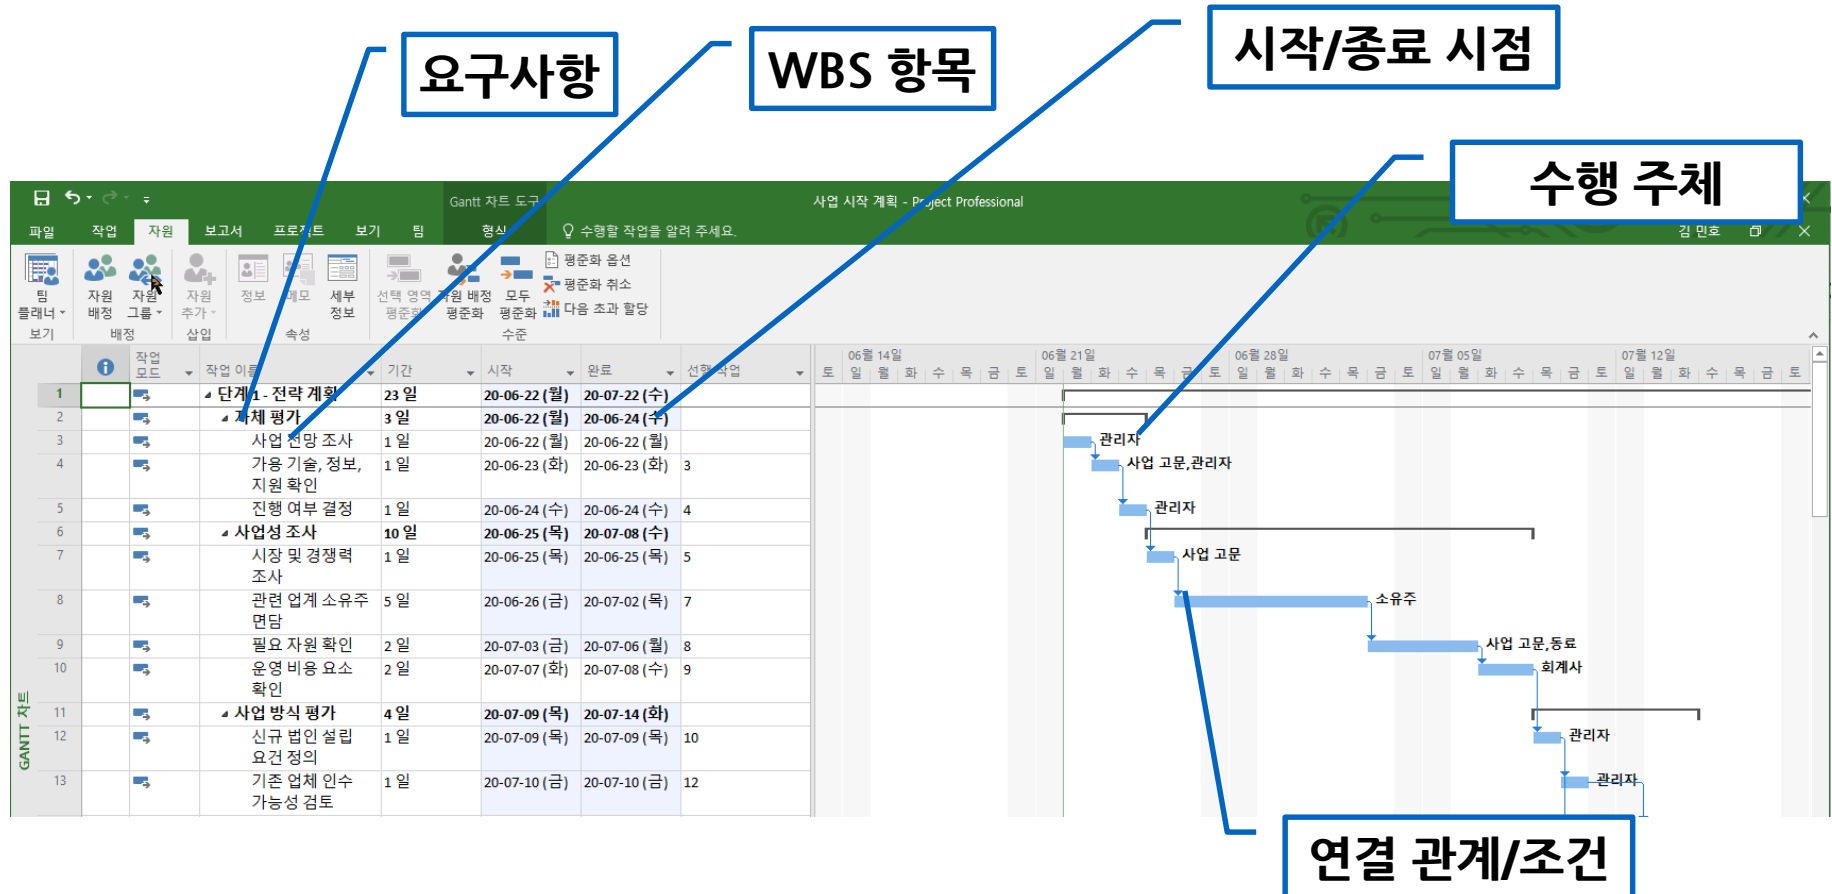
요구사항

WBS 항목

시작/종료 시점

수행 주체

연결 관계/조건

Gantt 차트 도구 사업 시작 계획 - Project Professional

파일 작업 자원 보고서 프로젝트 보기 팀 형식 수행할 작업을 알려 주세요. 김 민호

팀 플래너 보기 | 자원 배정 | 자원 그룹 | 배정 | 자원 추가 | 삽입 | 정보 | 메모 | 세부 정보 | 속성 | 선택 영역 평준화 | 자원 배정 평준화 | 모두 평준화 | 평준화 옵션 | 평준화 취소 | 다음 초과 할당 | 수준

| | 작업 모드 | 작업 이름 | 기간 | 시작 | 완료 | 선행 작업 |
|---|---|---|---|---|---|---|
| 1 | | 단계 1 - 전략 계획 | 23 일 | 20-06-22 (월) | 20-07-22 (수) | |
| 2 | | 자체 평가 | 3 일 | 20-06-22 (월) | 20-06-24 (수) | |
| 3 | | 사업 전망 조사 | 1 일 | 20-06-22 (월) | 20-06-22 (월) | |
| 4 | | 가용 기술, 정보, 지원 확인 | 1 일 | 20-06-23 (화) | 20-06-23 (화) | 3 |
| 5 | | 진행 여부 결정 | 1 일 | 20-06-24 (수) | 20-06-24 (수) | 4 |
| 6 | | 사업성 조사 | 10 일 | 20-06-25 (목) | 20-07-08 (수) | |
| 7 | | 시장 및 경쟁력 조사 | 1 일 | 20-06-25 (목) | 20-06-25 (목) | 5 |
| 8 | | 관련 업계 소유주 면담 | 5 일 | 20-06-26 (금) | 20-07-02 (목) | 7 |
| 9 | | 필요 자원 확인 | 2 일 | 20-07-03 (금) | 20-07-06 (월) | 8 |
| 10 | | 운영 비용 요소 확인 | 2 일 | 20-07-07 (화) | 20-07-08 (수) | 9 |
| 11 | | 사업 방식 평가 | 4 일 | 20-07-09 (목) | 20-07-14 (화) | |
| 12 | | 신규 법인 설립 요건 정의 | 1 일 | 20-07-09 (목) | 20-07-09 (목) | 10 |
| 13 | | 기존 업체 인수 가능성 검토 | 1 일 | 20-07-10 (금) | 20-07-10 (금) | 12 |

06월 14일 06월 21일 06월 28일 07월 05일 07월 12일
토 일 월 화 수 목 금 토 일 월 화 수 목 금 토 일 월 화 수 목 금 토 일 월 화 수 목 금 토 일 월 화 수 목 금 토

관리자
사업 고문,관리자
관리자
사업 고문
소유주
사업 고문,동료
회계사
관리자
관리자

GANTT 차트